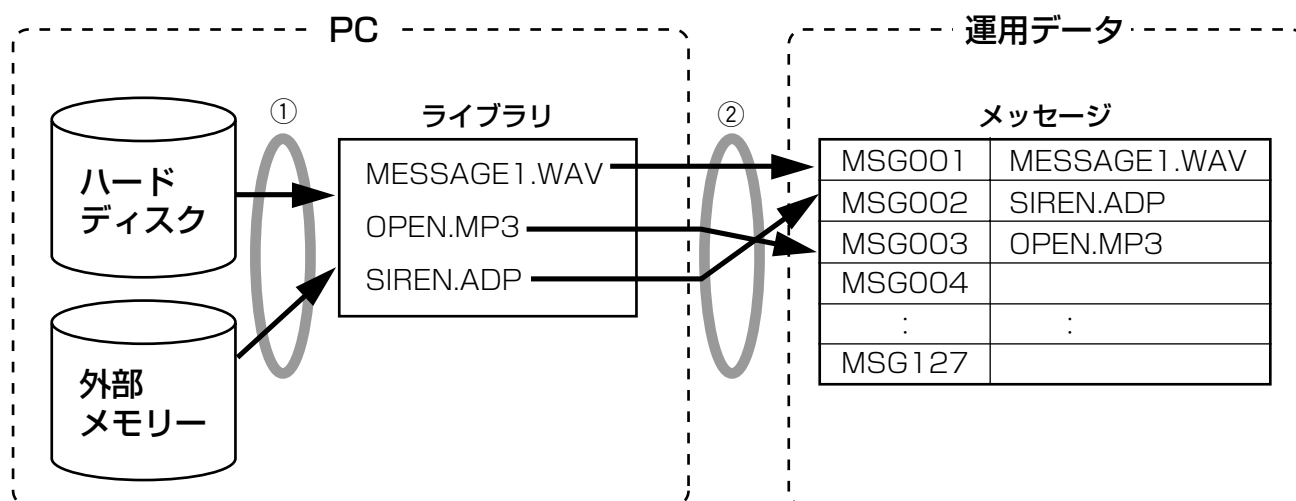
PC

運用データ

ハードディスク

外部メモリー

①

ライブラリ

MESSAGE1.WAV
OPEN.MP3
SIREN.ADP

②

メッセージ

| MSG001 | MESSAGE1.WAV |
|---|---|
| MSG002 | SIREN.ADP |
| MSG003 | OPEN.MP3 |
| MSG004 | |
| : | : |
| MSG127 | |